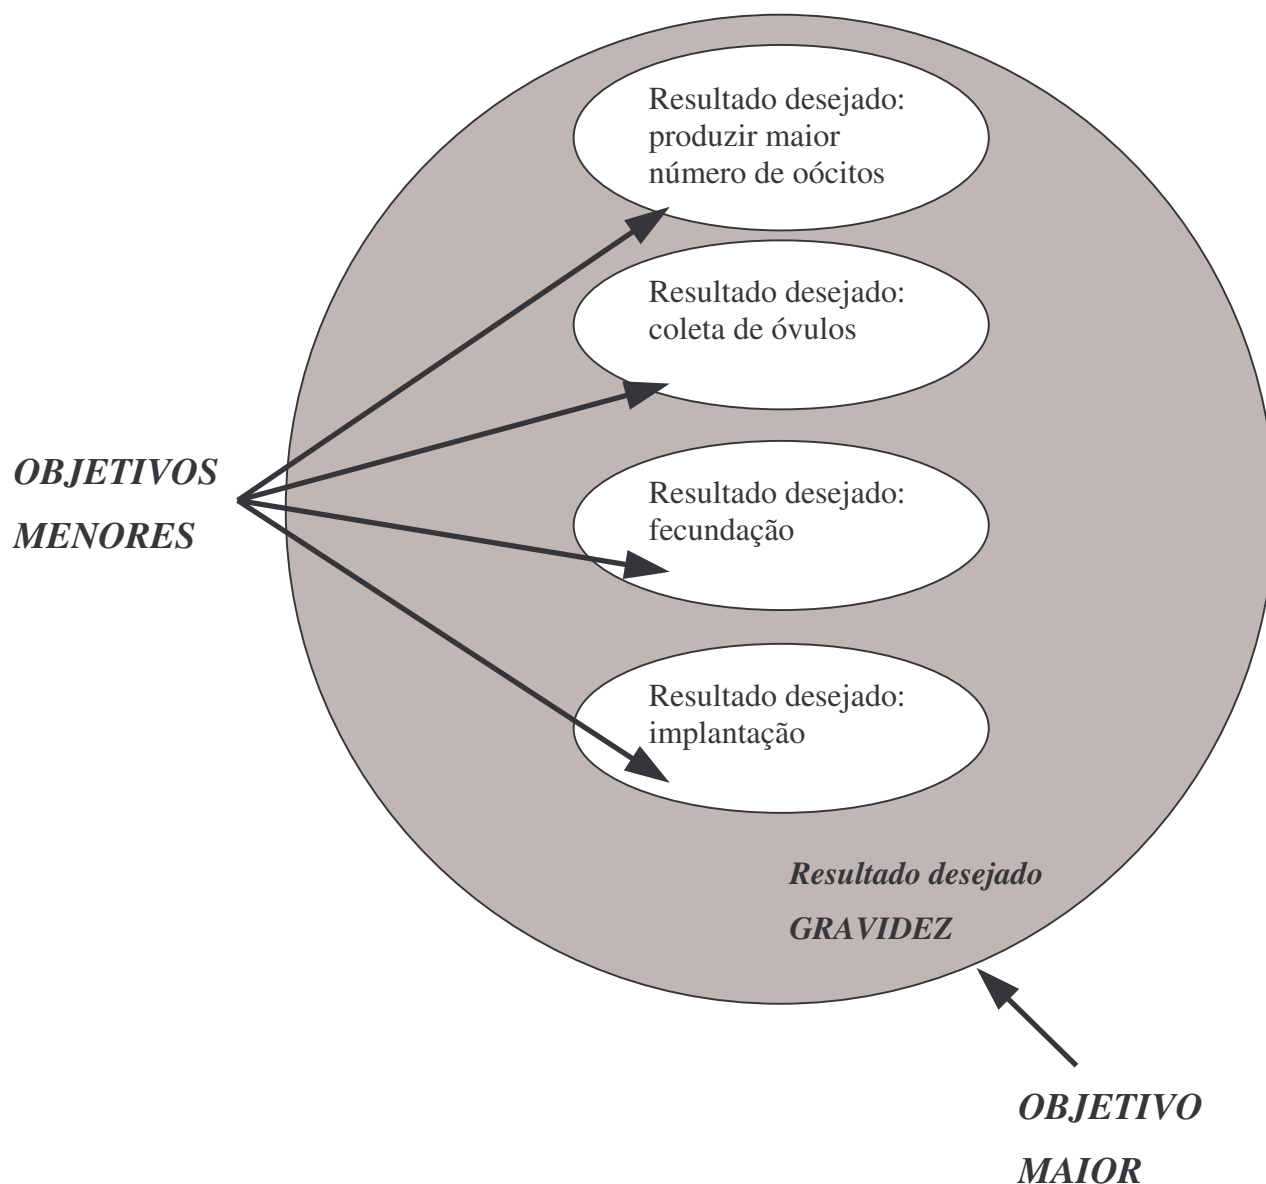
Resultado desejado: produzir maior número de oócitos

Resultado desejado: coleta de óvulos

OBJETIVOS MENORES

Resultado desejado: fecundação

Resultado desejado: implantação

Resultado desejado

GRAVIDEZ

OBJETIVO MAIOR